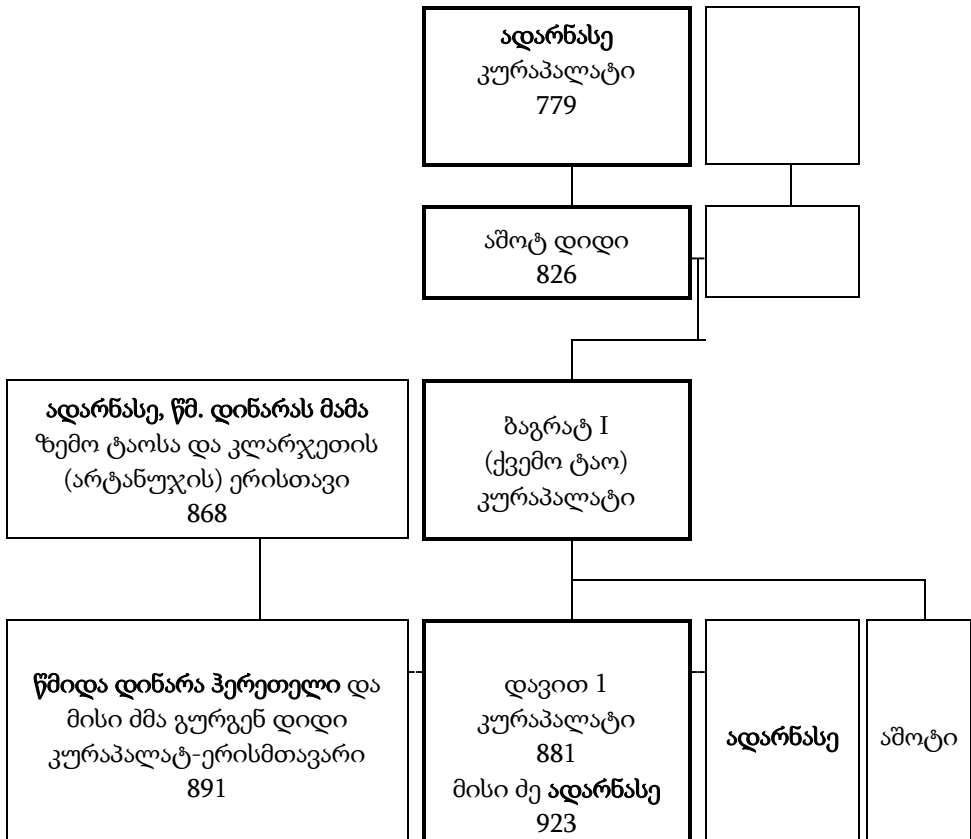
ადარნასე
კურაპალატი
779

აშოტ დიდი
826

ადარნასე, წმ. დინარას მამა
ზემო ტაოსა და კლარჯეთის (არტანუჯის) ერისთავი
868

ბაგრატ I
(ქვემო ტაო)
კურაპალატი

წმიდა დინარა ჰერეთელი და მისი ძმა გურგენ დიდი კურაპალატ-ერისმთავარი
891

დავით 1
კურაპალატი
881
მისი ძე ადარნასე
923

ადარნასე

აშოტი